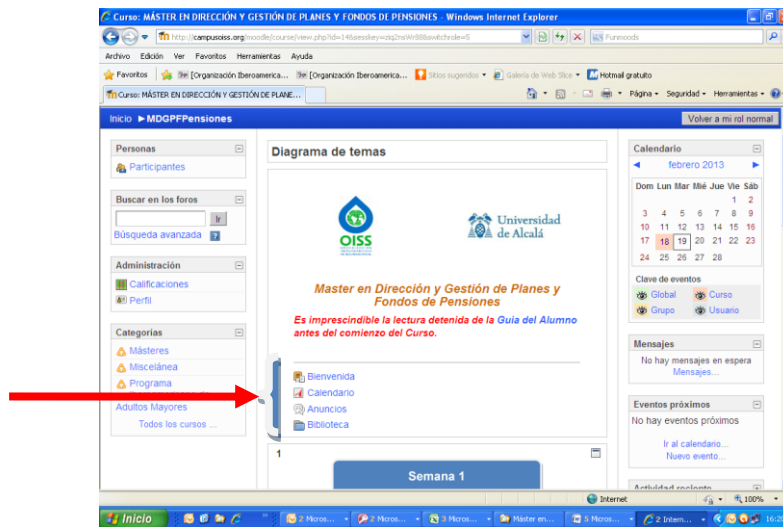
Curso: MÁSTER EN DIRECCIÓN Y GESTIÓN DE PLANES Y FONDOS DE PENSIONES - Windows Internet Explorer

http://campusoiss.org/moodle/course/view.php?id=14&sesskey=ziq2nsWr88&switchrole=5

Funmoods

Archivo Edición Ver Favoritos Herramientas Ayuda

Favoritos [Organización Iberoamerica... [Organización Iberoamerica... Sitios sugeridos Galería de Web Slice Hotmail gratuito

Curso: MÁSTER EN DIRECCIÓN Y GESTIÓN DE PLANE...

Página Seguridad Herramientas

Inicio ► MDGPFPensiones

Volver a mi rol normal

Personas
Participantes

Buscar en los foros
Ir
Búsqueda avanzada

Administración
Calificaciones
Perfil

Categorías
Másteres
Miscelánea
Programa
Adultos Mayores
Todos los cursos ...

Diagrama de temas

OISS

Universidad de Alcalá

Master en Dirección y Gestión de Planes y Fondos de Pensiones

Es imprescindible la lectura detenida de la Guía del Alumno antes del comienzo del Curso.

Bienvenida
Calendario
Anuncios
Biblioteca

1

Semana 1

Calendario
febrero 2013

| Dom | Lun | Mar | Mié | Jue | Vie | Sáb |
|---|---|---|---|---|---|---|
| | | | | | 1 | 2 |
| 3 | 4 | 5 | 6 | 7 | 8 | 9 |
| 10 | 11 | 12 | 13 | 14 | 15 | 16 |
| 17 | 18 | 19 | 20 | 21 | 22 | 23 |
| 24 | 25 | 26 | 27 | 28 | | |

Clave de eventos
Global Curso
Grupo Usuario

Mensajes
No hay mensajes en espera
Mensajes...

Eventos próximos
No hay eventos próximos
Ir al calendario...
Nuevo evento...

Actividad reciente

Internet 100%

Inicio 2 Micros... 2 Micros... 3 Micros... Master en... 5 Micros... 2 Intern... 16:2